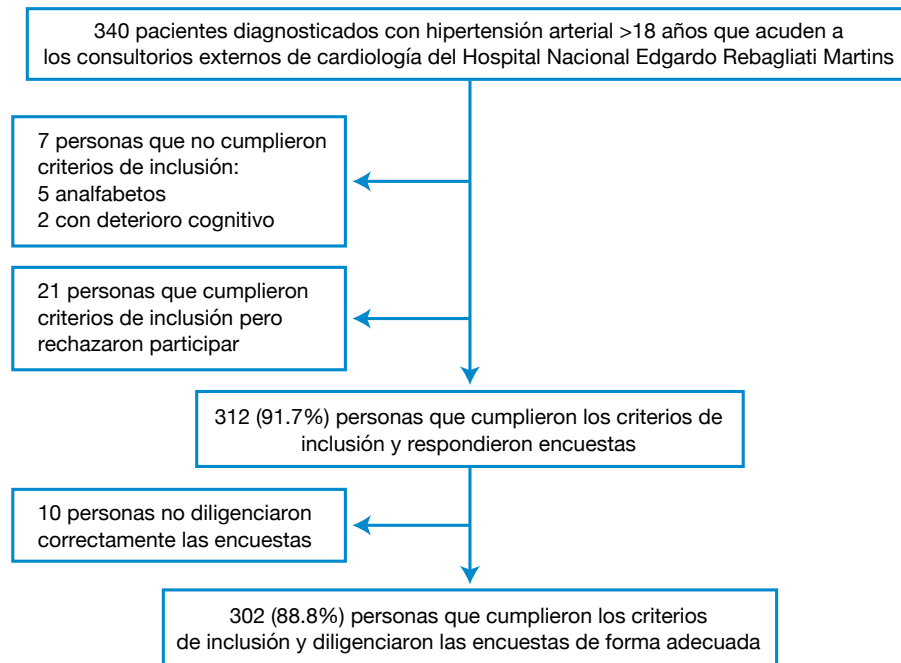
340 pacientes diagnosticados con hipertensión arterial >18 años que acuden a los consultorios externos de cardiología del Hospital Nacional Edgardo Rebagliati Martins

7 personas que no cumplieron criterios de inclusión:
5 analfabetos
2 con deterioro cognitivo

21 personas que cumplieron criterios de inclusión pero rechazaron participar

312 (91.7%) personas que cumplieron los criterios de inclusión y respondieron encuestas

10 personas no diligenciaron correctamente las encuestas

302 (88.8%) personas que cumplieron los criterios de inclusión y diligenciaron las encuestas de forma adecuada